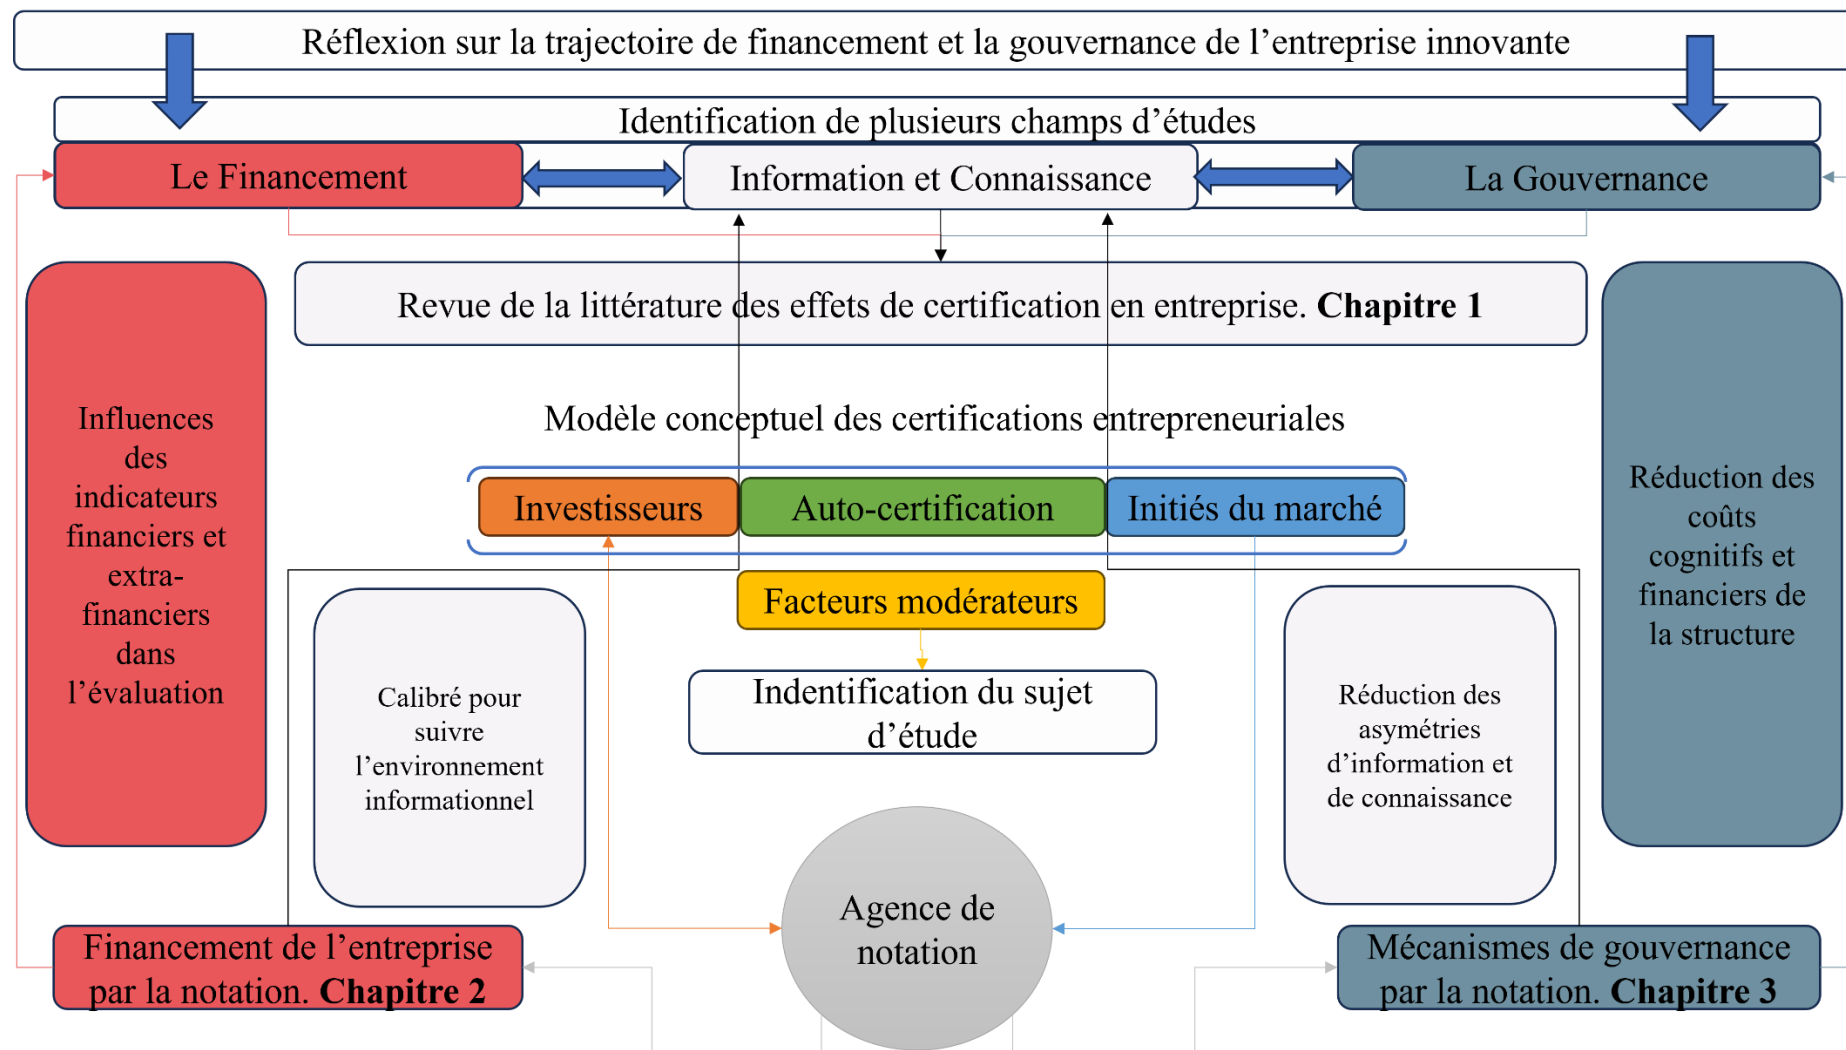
Réflexion sur la trajectoire de financement et la gouvernance de l’entreprise innovante

Identification de plusieurs champs d’études

Le Financement

Information et Connaissance

La Gouvernance

Revue de la littérature des effets de certification en entreprise. **Chapitre 1**

Influences des indicateurs financiers et extra-financiers dans l’évaluation

Modèle conceptuel des certifications entrepreneuriales

Investisseurs

Auto-certification

Initiés du marché

Réduction des coûts cognitifs et financiers de la structure

Facteurs modérateurs

Calibré pour suivre l’environnement informationnel

Indentification du sujet d’étude

Réduction des asymétries d’information et de connaissance

Agence de notation

Financement de l’entreprise par la notation. **Chapitre 2**

Mécanismes de gouvernance par la notation. **Chapitre 3**